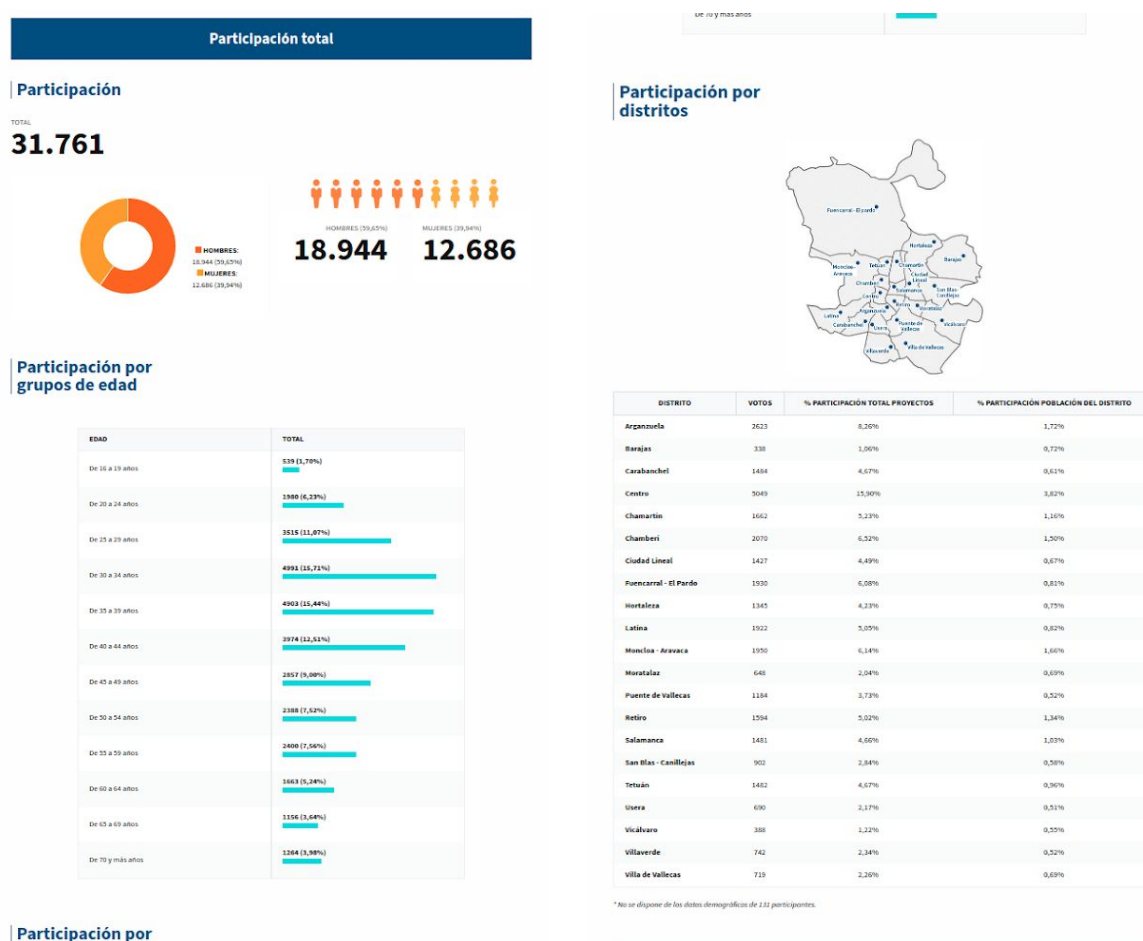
Participación total

Participación

TOTAL

31.761

HOMBRES: 18.944 (59,65%)
MUJERES: 12.686 (39,94%)

HOMBRES (59,65%)
18.944

MUJERES (39,94%)
12.686

Participación por grupos de edad

| EDAD | TOTAL |
|---|---|
| De 16 a 19 años | 539 (1,70%) |
| De 20 a 24 años | 1980 (6,23%) |
| De 25 a 29 años | 3515 (11,07%) |
| De 30 a 34 años | 4991 (15,71%) |
| De 35 a 39 años | 4903 (15,44%) |
| De 40 a 44 años | 3974 (12,51%) |
| De 45 a 49 años | 2857 (9,00%) |
| De 50 a 54 años | 2388 (7,52%) |
| De 55 a 59 años | 2400 (7,56%) |
| De 60 a 64 años | 1663 (5,24%) |
| De 65 a 69 años | 1156 (3,64%) |
| De 70 y más años | 1264 (3,98%) |

Participación por

De 70 y más años

Participación por distritos

Fuencarral - El pardo
Hortaleza
Barajas
Moncloa - Aravaca
Tetuán
Chamartín
Ciudad Lineal
Chamberí
Salamanca
Centro
San Blas - Canillejas
Retiro
Moratalaz
Latina
Arganzuela
Carabanchel
Usera
Puente de Vallecas
Vicálvaro
Villaverde
Villa de Vallecas

| DISTRITO | VOTOS | % PARTICIPACIÓN TOTAL PROYECTOS | % PARTICIPACIÓN POBLACIÓN DEL DISTRITO |
|---|---|---|---|
| Arganzuela | 2623 | 8,26% | 1,72% |
| Barajas | 338 | 1,06% | 0,72% |
| Carabanchel | 1484 | 4,67% | 0,61% |
| Centro | 5049 | 15,90% | 3,82% |
| Chamartín | 1662 | 5,23% | 1,16% |
| Chamberí | 2070 | 6,52% | 1,50% |
| Ciudad Lineal | 1427 | 4,49% | 0,67% |
| Fuencarral - El Pardo | 1930 | 6,08% | 0,81% |
| Hortaleza | 1345 | 4,23% | 0,75% |
| Latina | 1922 | 5,05% | 0,82% |
| Moncloa - Aravaca | 1950 | 6,14% | 1,66% |
| Moratalaz | 648 | 2,04% | 0,69% |
| Puente de Vallecas | 1184 | 3,73% | 0,52% |
| Retiro | 1594 | 5,02% | 1,34% |
| Salamanca | 1481 | 4,66% | 1,03% |
| San Blas - Canillejas | 902 | 2,84% | 0,58% |
| Tetuán | 1482 | 4,67% | 0,96% |
| Usera | 690 | 2,17% | 0,51% |
| Vicálvaro | 388 | 1,22% | 0,55% |
| Villaverde | 742 | 2,34% | 0,52% |
| Villa de Vallecas | 719 | 2,26% | 0,69% |

* No se dispone de los datos demográficos de 131 participantes.